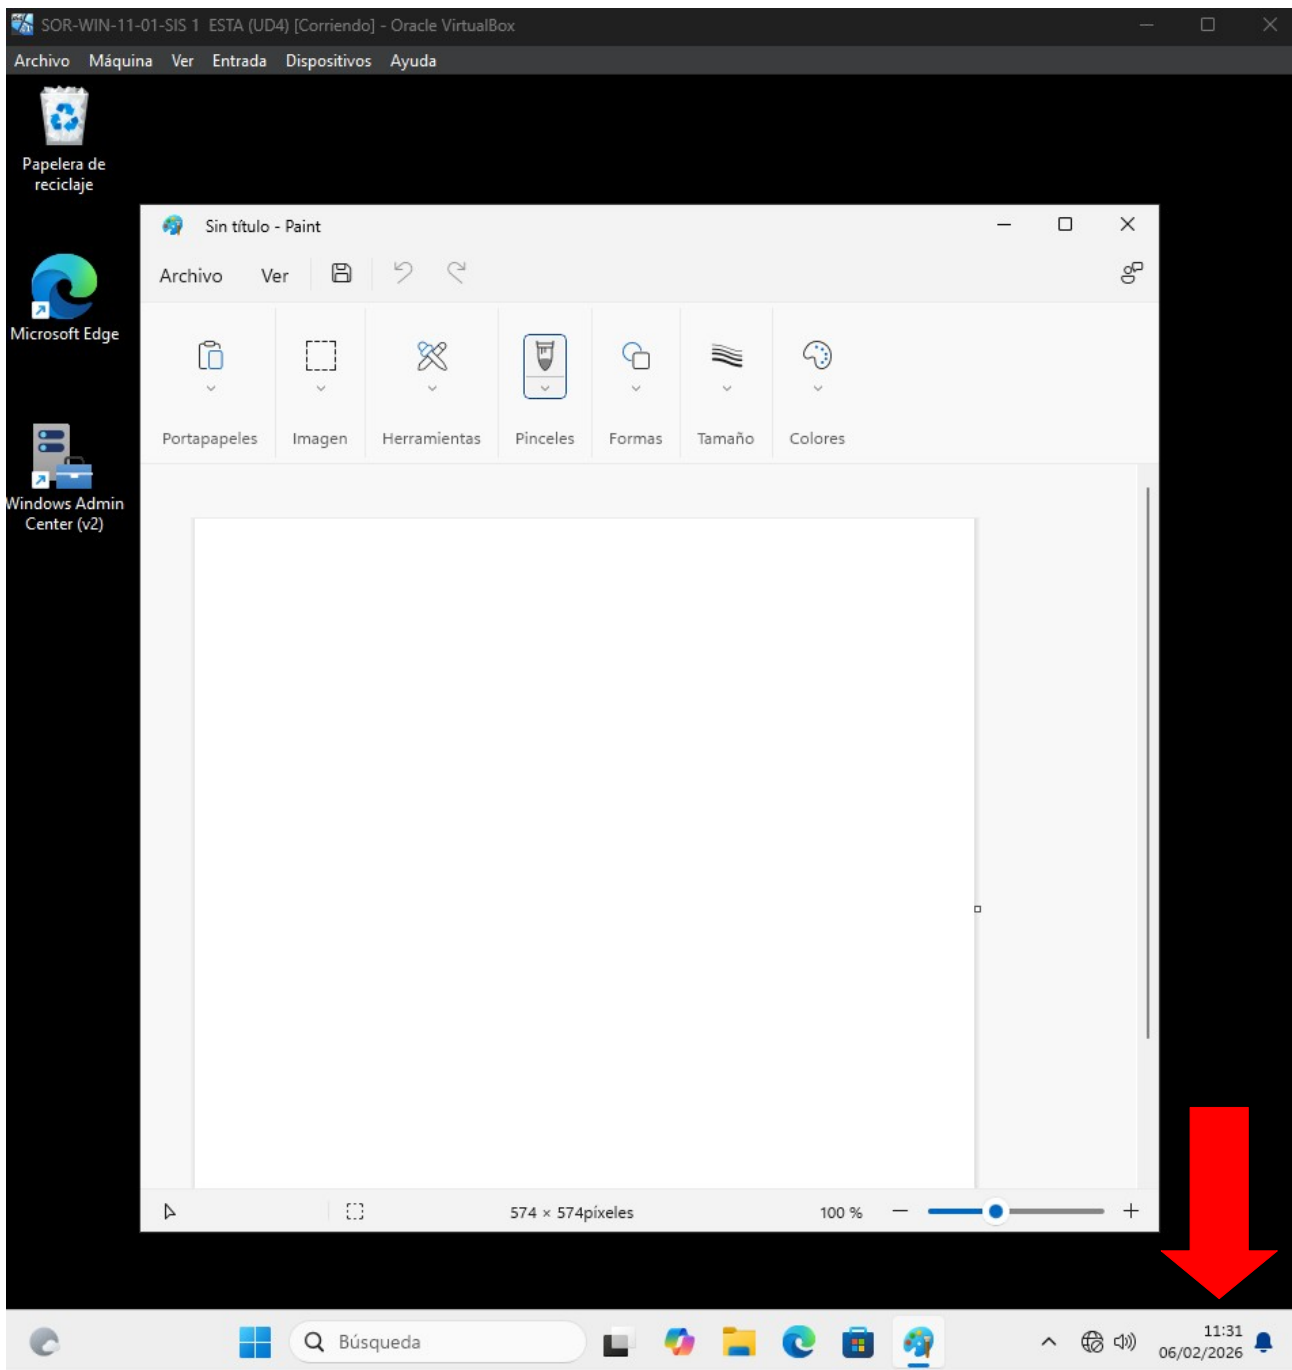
SOR-WIN-11-01-SIS 1 ESTA (UD4) [Corriendo] - Oracle VirtualBox

Archivo Máquina Ver Entrada Dispositivos Ayuda

Papelera de reciclaje

Microsoft Edge

Windows Admin Center (v2)

Sin título - Paint

Archivo Ver

Portapapeles Imagen Herramientas Pinceles Formas Tamaño Colores

574 × 574píxeles 100 %

Búsqueda

11:31
06/02/2026